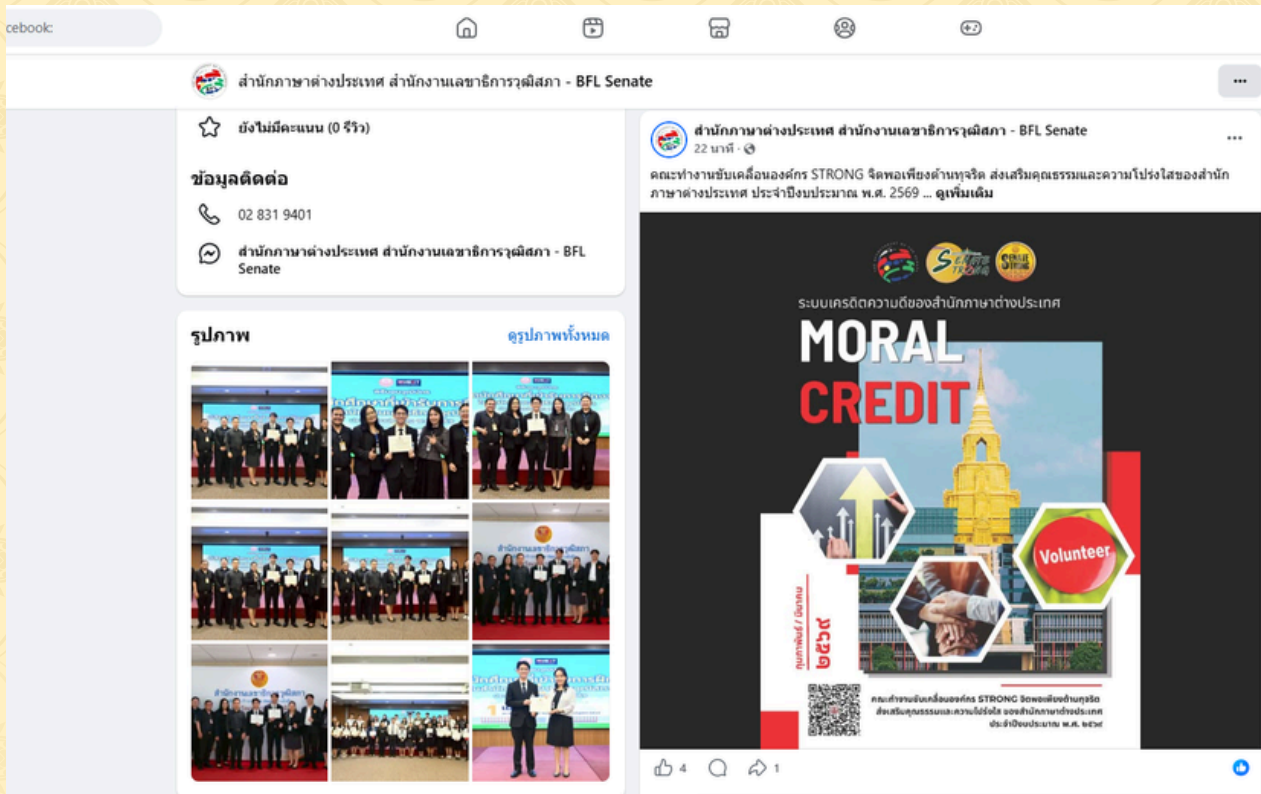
cebook

สำนักภาษาต่างประเทศ สำนักงานเลขาธิการวุฒิสภา - BFL Senate

ยังไม่มีคะแนน (0 รีวิว)

ข้อมูลติดต่อ

02 831 9401

สำนักภาษาต่างประเทศ สำนักงานเลขาธิการวุฒิสภา - BFL Senate

รูปภาพ

ดูรูปภาพทั้งหมด

สำนักภาษาต่างประเทศ สำนักงานเลขาธิการวุฒิสภา - BFL Senate
22 นาที ·

คณะทำงานขับเคลื่อนองค์กร STRONG จิตพอเพียงต้านทุจริต ส่งเสริมคุณธรรมและความโปร่งใสของสำนักภาษาต่างประเทศ ประจำปีงบประมาณ พ.ศ. 2569 ... ดูเพิ่มเติม

ระบบเครดิตความดีของสำนักภาษาต่างประเทศ

MORAL

CREDIT

Volunteer

กุมภาพันธ์ / มีนาคม ๒๕๖๙

คณะทำงานขับเคลื่อนองค์กร STRONG จิตพอเพียงต้านทุจริต ส่งเสริมคุณธรรมและความโปร่งใส ของสำนักภาษาต่างประเทศ ประจำปีงบประมาณ พ.ศ. ๒๕๖๙

4 1